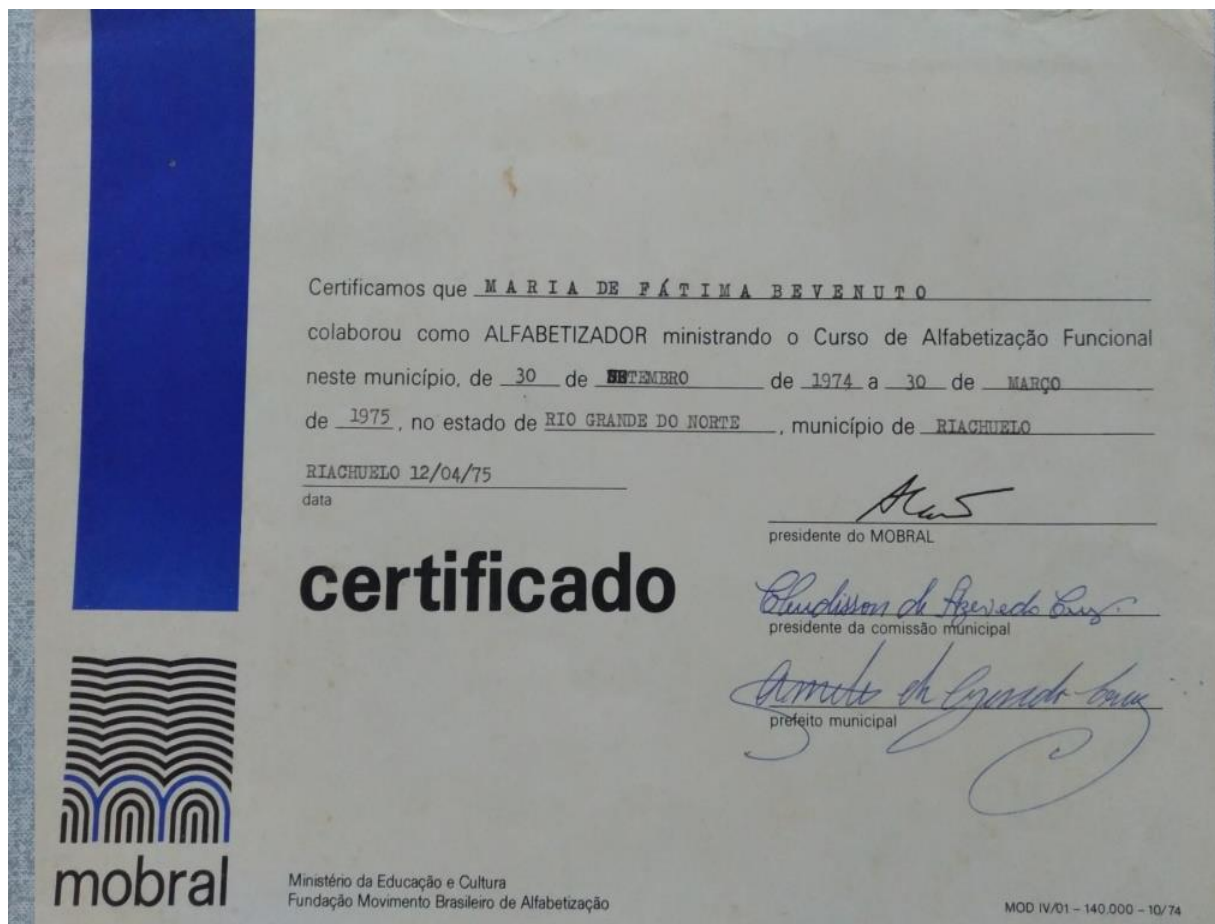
Certificamos que MARIA DE FÁTIMA BEVENUTO

colaborou como ALFABETIZADOR ministrando o Curso de Alfabetização Funcional neste município, de 30 de SETEMBRO de 1974 a 30 de MARÇO de 1975, no estado de RIO GRANDE DO NORTE, município de RIACHUELO

RIACHUELO 12/04/75
data

presidente do MOBRAL

certificado

Claudisson de Azevedo Cruz
presidente da comissão municipal

Arnoldo de Azevedo Cruz
prefeito municipal

mobral

Ministério da Educação e Cultura
Fundação Movimento Brasileiro de Alfabetização

MOD IV/01 – 140.000 – 10/74